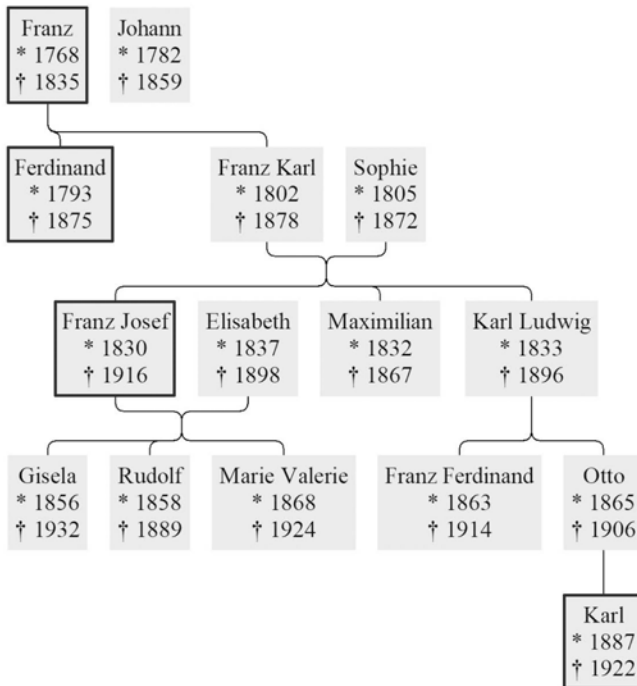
Franz
* 1768
† 1835

Johann
* 1782
† 1859

Ferdinand
* 1793
† 1875

Franz Karl
* 1802
† 1878

Sophie
* 1805
† 1872

Franz Josef
* 1830
† 1916

Elisabeth
* 1837
† 1898

Maximilian
* 1832
† 1867

Karl Ludwig
* 1833
† 1896

Gisela
* 1856
† 1932

Rudolf
* 1858
† 1889

Marie Valerie
* 1868
† 1924

Franz Ferdinand
* 1863
† 1914

Otto
* 1865
† 1906

Karl
* 1887
† 1922